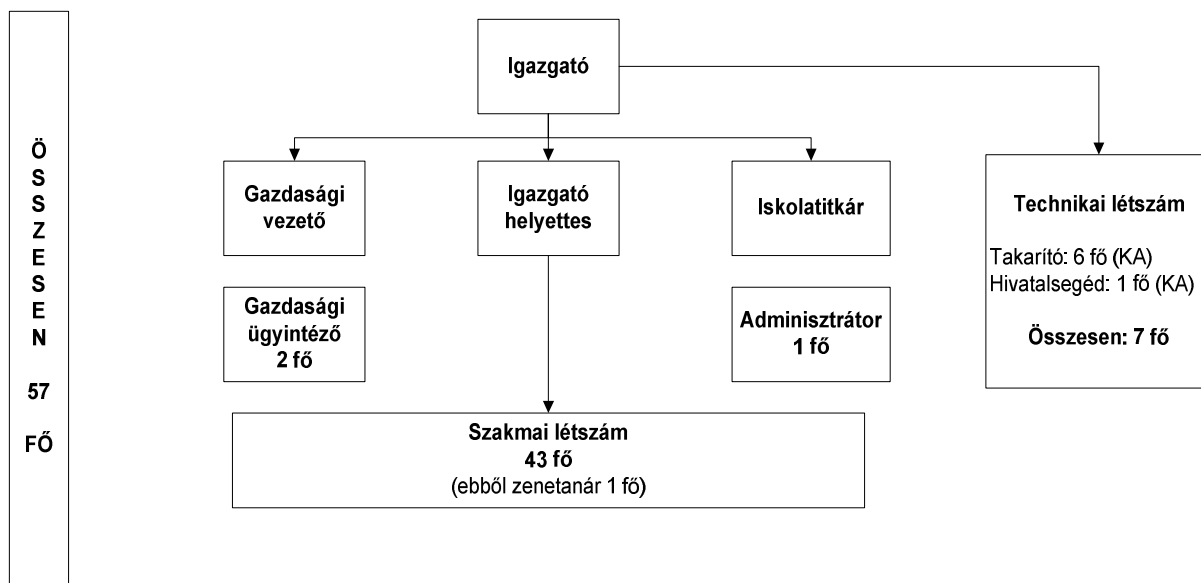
Ö S S Z E S E N

57

FŐ

Igazgató

Gazdasági vezető

Igazgató helyettes

Iskolatitkár

Technikai létszám

Takarító: 6 fő (KA)
Hivatalsegéd: 1 fő (KA)

Összesen: 7 fő

Gazdasági ügyintéző 2 fő

Adminisztrátor 1 fő

Szakmai létszám
43 fő
(ebből zenetanár 1 fő)